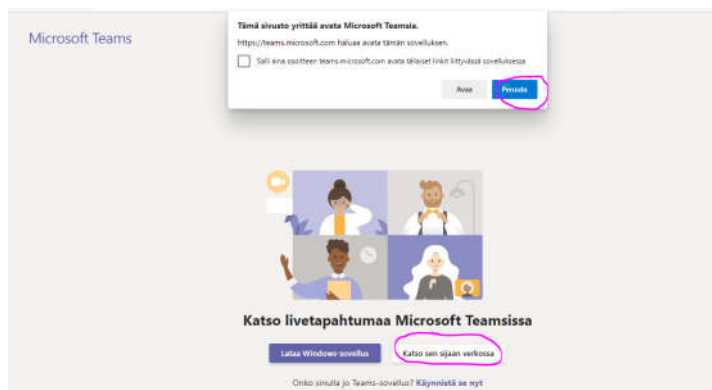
Microsoft Teams

Tämä sivusto yrittää avata Microsoft Teamsia.

https://teams.microsoft.com haluaa avata tämän sovelluksen.

Salli aina osoitteen teams.microsoft.com avata tällaiset linkit liittyvässä sovelluksessa

Avaa

Peruuta

Katso livetapahtumaa Microsoft Teamsissa

Lataa Windows-sovellus

Katso sen sijaan verkossa

Onko sinulla jo Teams-sovellus? Käynnistä se nyt